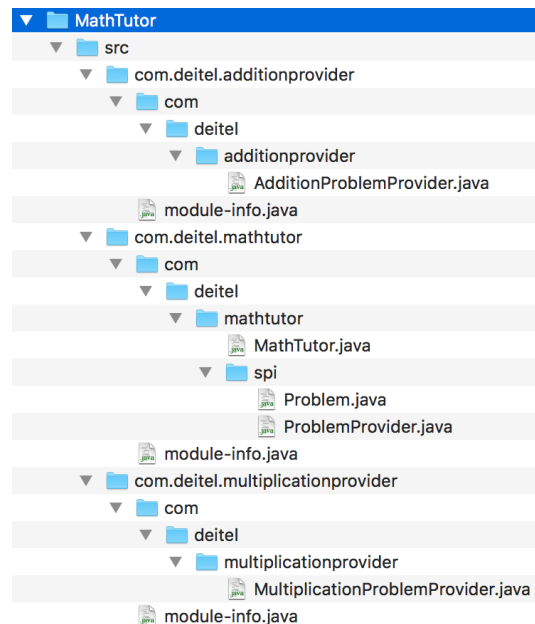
MathTutor
src
com.deitel.additionprovider
com
deitel
additionprovider
AdditionProblemProvider.java
module-info.java
com.deitel.mathtutor
com
deitel
mathtutor
MathTutor.java
spi
Problem.java
ProblemProvider.java
module-info.java
com.deitel.multiplicationprovider
com
deitel
multiplicationprovider
MultiplicationProblemProvider.java
module-info.java